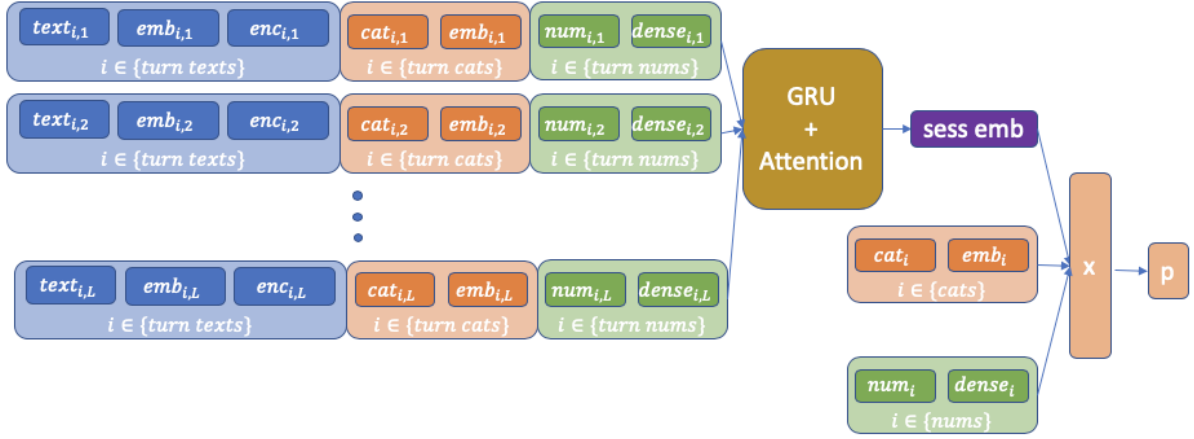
$text_{i,1}$ $emb_{i,1}$ $enc_{i,1}$
$i \in \{turn\ texts\}$

$cat_{i,1}$ $emb_{i,1}$
$i \in \{turn\ cats\}$

$num_{i,1}$ $dense_{i,1}$
$i \in \{turn\ nums\}$

$text_{i,2}$ $emb_{i,2}$ $enc_{i,2}$
$i \in \{turn\ texts\}$

$cat_{i,2}$ $emb_{i,2}$
$i \in \{turn\ cats\}$

$num_{i,2}$ $dense_{i,2}$
$i \in \{turn\ nums\}$

$text_{i,L}$ $emb_{i,L}$ $enc_{i,L}$
$i \in \{turn\ texts\}$

$cat_{i,L}$ $emb_{i,L}$
$i \in \{turn\ cats\}$

$num_{i,L}$ $dense_{i,L}$
$i \in \{turn\ nums\}$

GRU
+
Attention

sess emb

$cat_i$ $emb_i$
$i \in \{cats\}$

$num_i$ $dense_i$
$i \in \{nums\}$

x

p